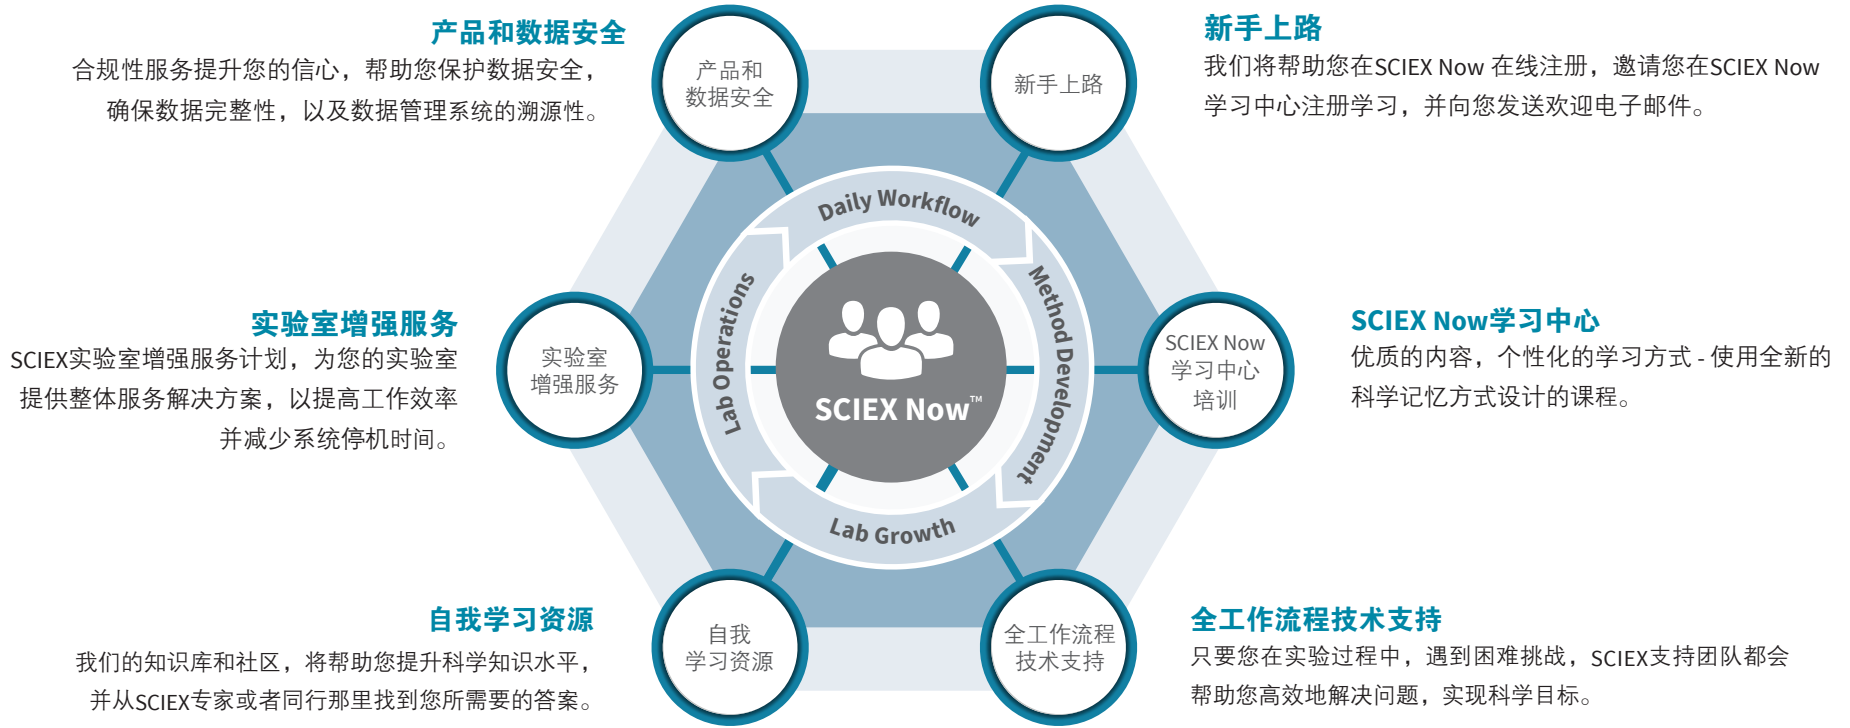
产品和数据安全

合规性服务提升您的信心，帮助您保护数据安全，确保数据完整性，以及数据管理系统的溯源性。

产品和数据安全

新手上路

新手上路

我们将帮助您在SCIEX Now 在线注册，邀请您在SCIEX Now 学习中心注册学习，并向您发送欢迎电子邮件。

Daily Workflow

Method Development

Lab Growth

Lab Operations

SCIEX Now™

实验室增强服务

SCIEX实验室增强服务计划，为您的实验室提供整体服务解决方案，以提高工作效率并减少系统停机时间。

实验室增强服务

SCIEX Now 学习中心培训

SCIEX Now学习中心

优质的内容，个性化的学习方式 - 使用全新的科学记忆方式设计的课程。

自我学习资源

我们的知识库和社区，将帮助您提升科学知识水平，并从SCIEX专家或者同行那里找到您所需要的答案。

自我学习资源

全工作流程技术支持

全工作流程技术支持

只要您在实验过程中，遇到困难挑战，SCIEX支持团队都会帮助您高效地解决问题，实现科学目标。